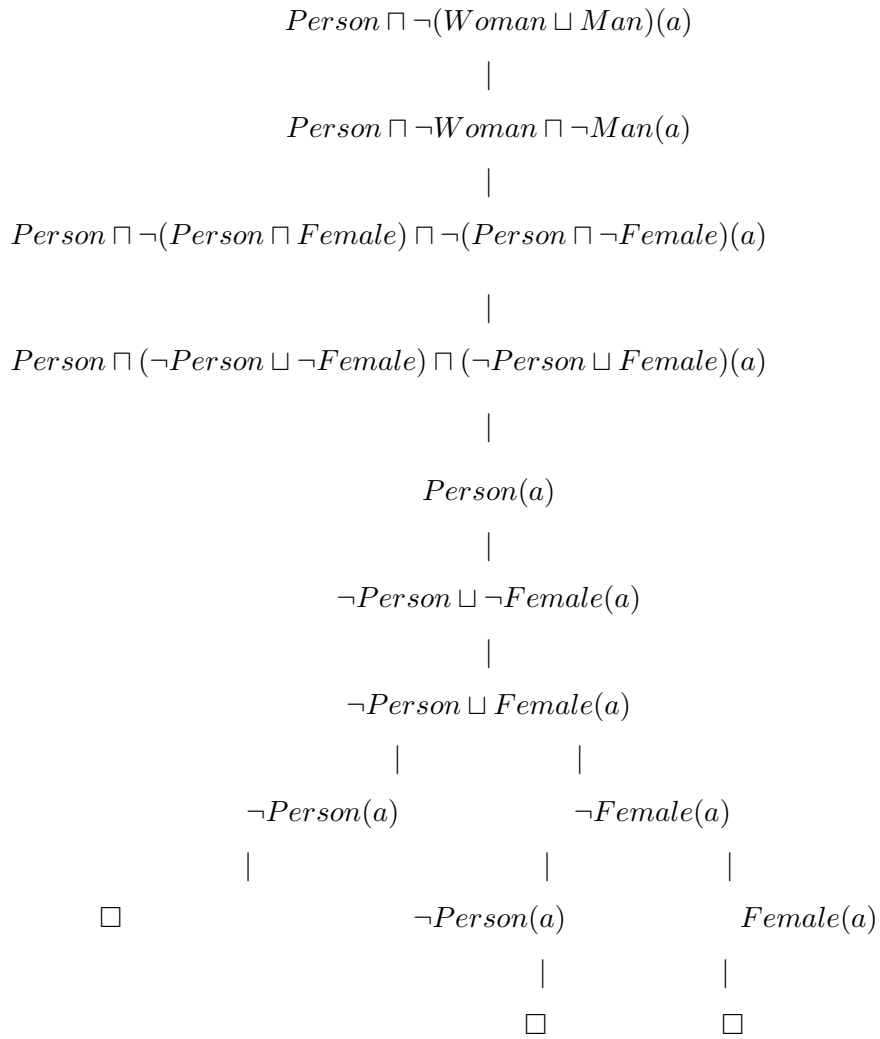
$Person \sqcap \neg(Woman \sqcup Man)(a)$

$|$

$Person \sqcap \neg Woman \sqcap \neg Man(a)$

$|$

$Person \sqcap \neg(Person \sqcap Female) \sqcap \neg(Person \sqcap \neg Female)(a)$

$|$

$Person \sqcap (\neg Person \sqcup \neg Female) \sqcap (\neg Person \sqcup Female)(a)$

$|$

$Person(a)$

$|$

$\neg Person \sqcup \neg Female(a)$

$|$

$\neg Person \sqcup Female(a)$

$|$ $|$

$\neg Person(a)$ $\neg Female(a)$

$|$ $|$ $|$

$\square$ $\neg Person(a)$ $Female(a)$

$|$ $|$

$\square$ $\square$